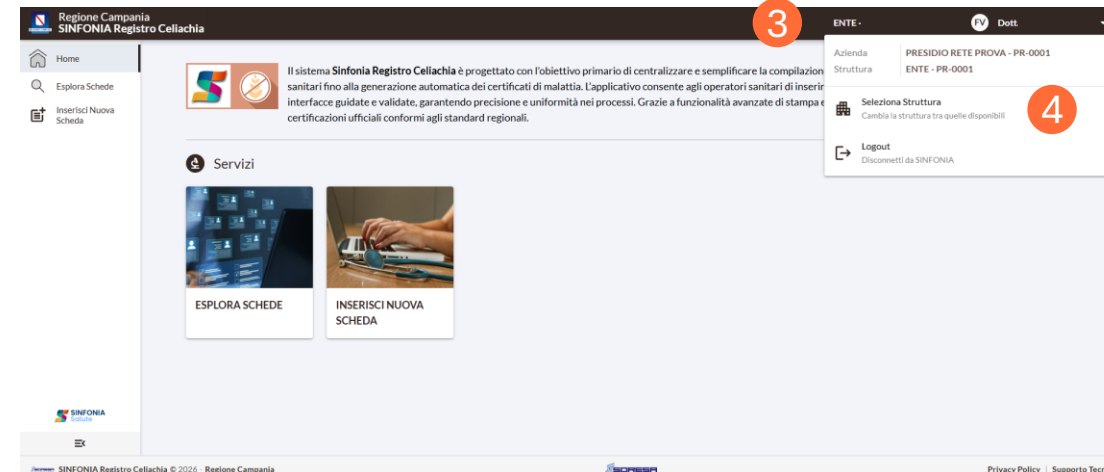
Regione Campania
SINFONIA Registro Celiachia

3

ENTE ·

FV Dott.

Azienda PRESIDIO RETE PROVA - PR-0001
Struttura ENTE - PR-0001

Seleziona Struttura
Cambia la struttura tra quelle disponibili

4

Logout
Disconnetti da SINFONIA

Home
Esplora Schede
Inserisci Nuova Scheda

Il sistema **Sinfonia Registro Celiachia** è progettato con l'obiettivo primario di centralizzare e semplificare la compilazione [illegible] sanitari fino alla generazione automatica dei certificati di malattia. L'applicativo consente agli operatori sanitari di inserin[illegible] interfacce guidate e validate, garantendo precisione e uniformità nei processi. Grazie a funzionalità avanzate di stampa e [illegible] certificazioni ufficiali conformi agli standard regionali.

Servizi

ESPLORA SCHEDE

INSERISCI NUOVA SCHEDA

SINFONIA Salute

SINFONIA Registro Celiachia © 2026 - Regione Campania

SORESA

Privacy Policy | Supporto Tec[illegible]